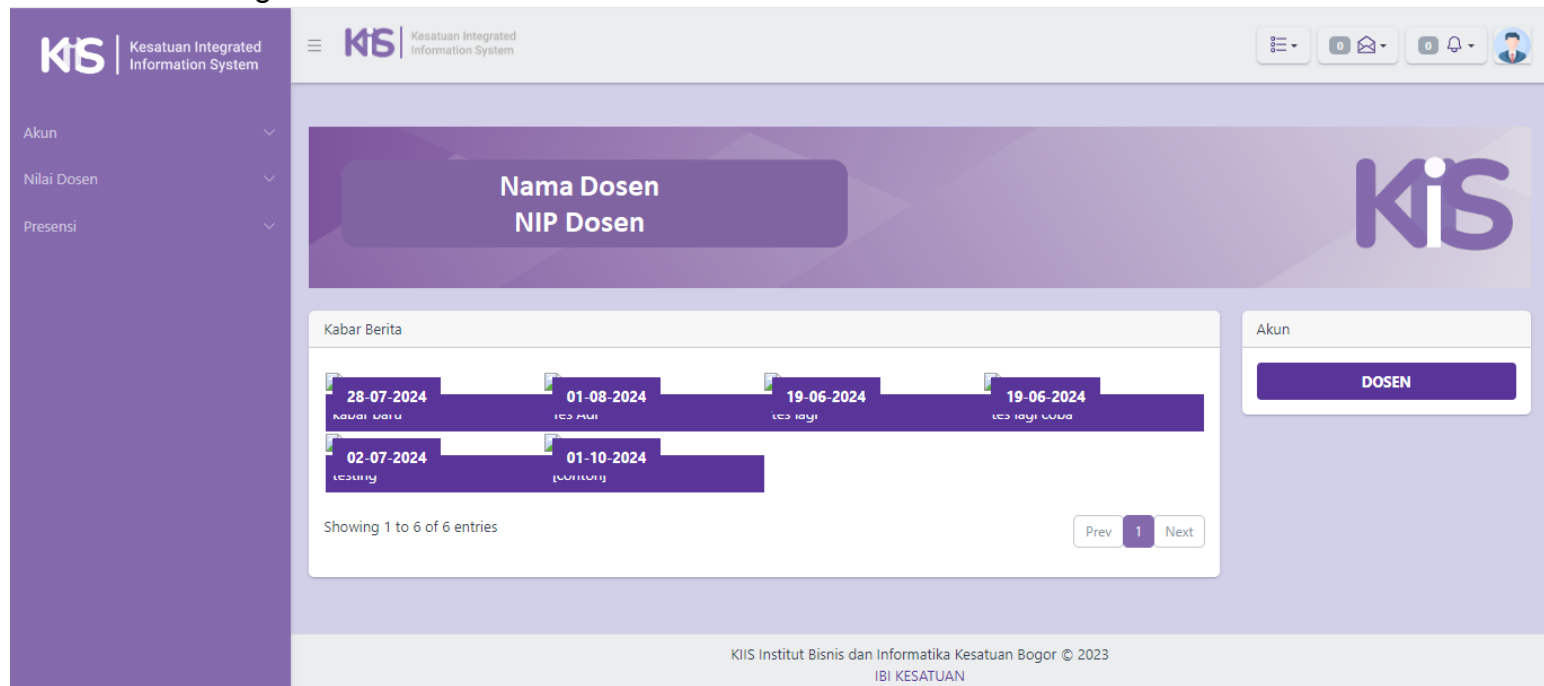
KiS Kesatuan Integrated Information System

Akun

Nilai Dosen

Presensi

KiS Kesatuan Integrated Information System

0 0

Nama Dosen
NIP Dosen

KiS

Kabar Berita

28-07-2024
kabar baru

01-08-2024
Tes Adi

19-06-2024
tes lagi

19-06-2024
tes lagi coba

02-07-2024
testing

01-10-2024
[contoh]

Showing 1 to 6 of 6 entries

Prev 1 Next

Akun

DOSEN

KIIS Institut Bisnis dan Informatika Kesatuan Bogor © 2023
IBI KESATUAN